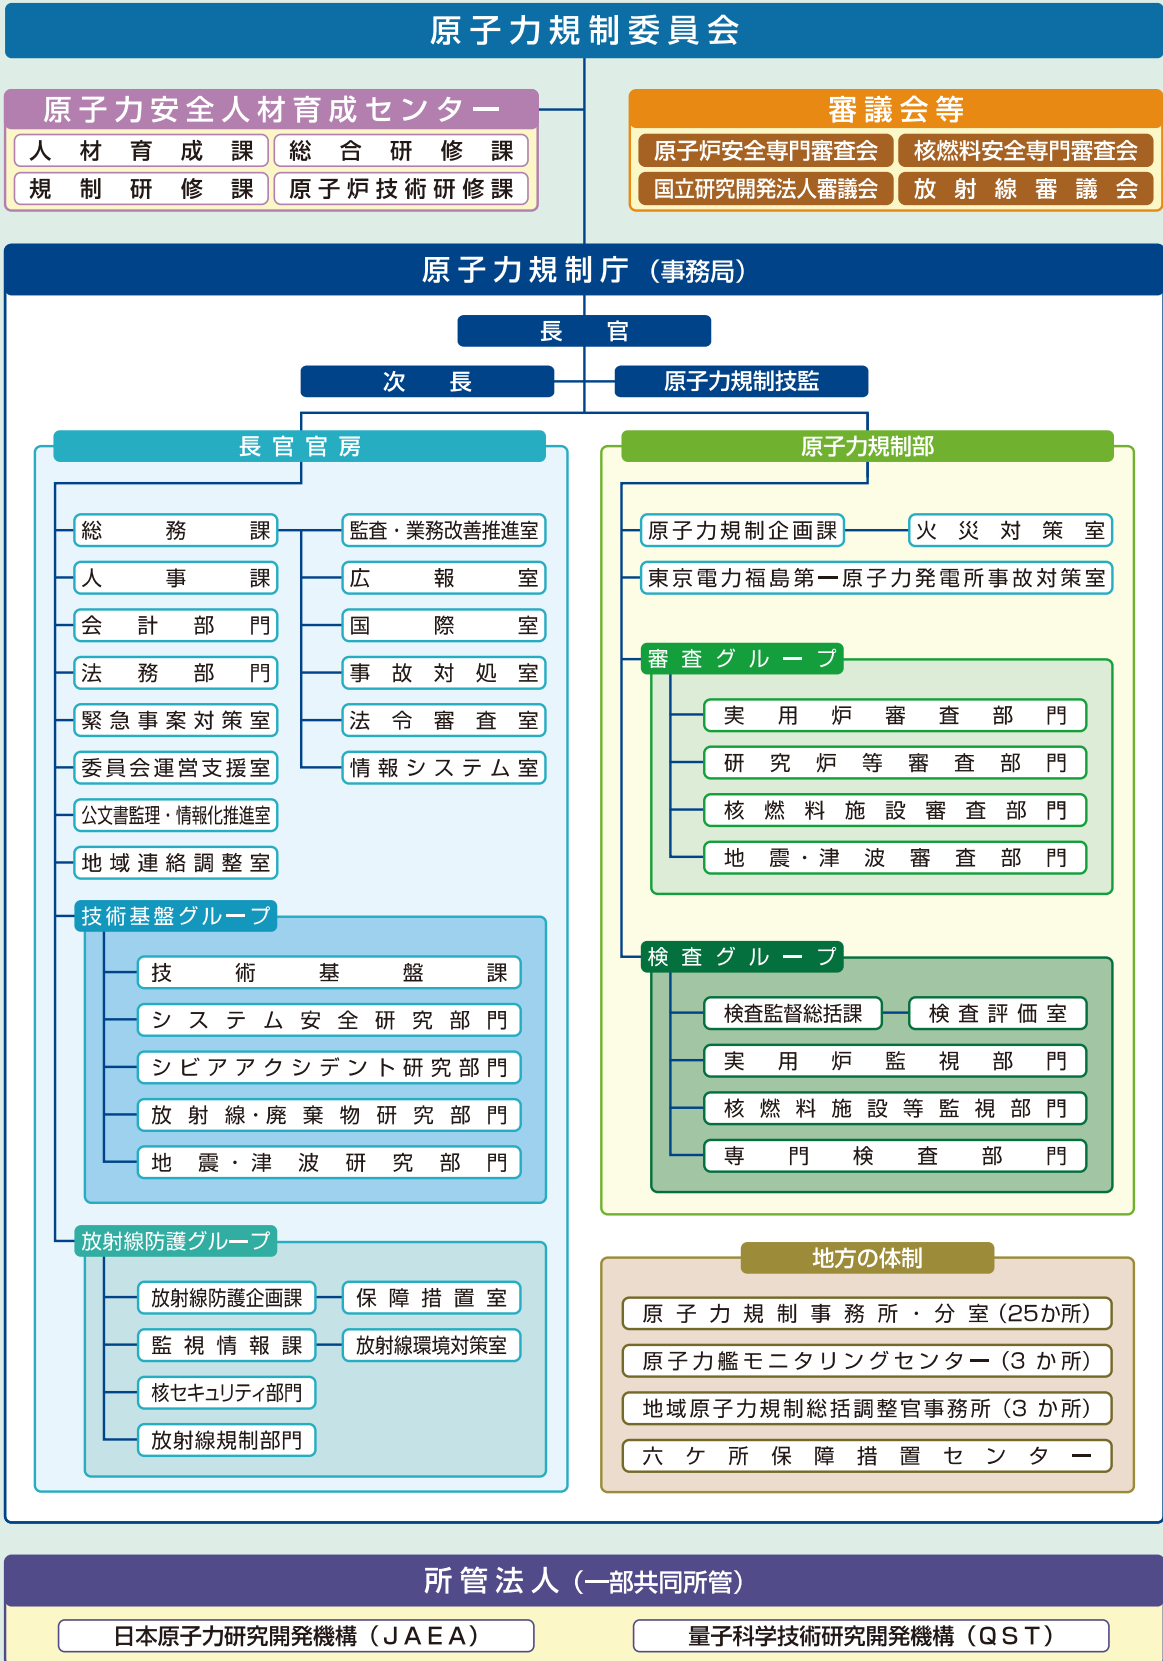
原子力規制委員会

原子力安全人材育成センター

人材育成課
総合研修課
規制研修課
原子炉技術研修課

審議会等

原子炉安全専門審査会
核燃料安全専門審査会
国立研究開発法人審議会
放射線審議会

原子力規制庁（事務局）

長官

次長
原子力規制技監

長官官房

総務課
人事課
会計部門
法務部門
緊急事案対策室
委員会運営支援室
公文書監理・情報化推進室
地域連絡調整室

監査・業務改善推進室
広報室
国際室
事故対処室
法令審査室
情報システム室

技術基盤グループ

技術基盤課
システム安全研究部門
シビアアクシデント研究部門
放射線・廃棄物研究部門
地震・津波研究部門

放射線防護グループ

放射線防護企画課
保障措置室
監視情報課
放射線環境対策室
核セキュリティ部門
放射線規制部門

原子力規制部

原子力規制企画課
火災対策室
東京電力福島第一原子力発電所事故対策室

審査グループ

実用炉審査部門
研究炉等審査部門
核燃料施設審査部門
地震・津波審査部門

検査グループ

検査監督総括課
検査評価室
実用炉監視部門
核燃料施設等監視部門
専門検査部門

地方の体制

原子力規制事務所・分室（25か所）
原子力艦モニタリングセンター（3か所）
地域原子力規制総括調整官事務所（3か所）
六ケ所保障措置センター

所管法人（一部共同所管）

日本原子力研究開発機構（JAEA）
量子科学技術研究開発機構（QST）